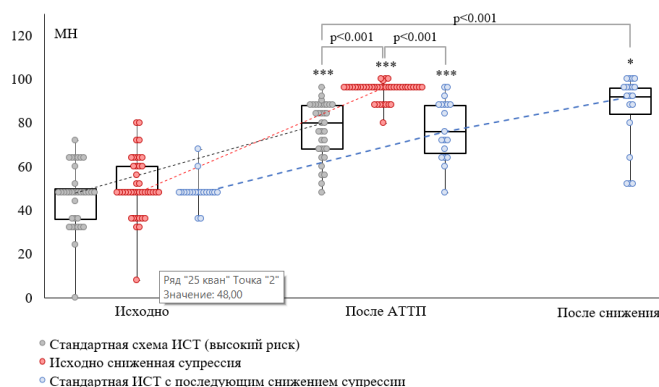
120
100
80
60
40
20
0
МН
p<0.001
p<0.001
p<0.001
***
***
***
*
Ряд "25 кван" Точка "2"
Значение: 48,00
Исходно
После АТТП
После снижения
Стандартная схема ИСТ (высокий риск)
Исходно сниженная супрессия
Стандартная ИСТ с последующим снижением супрессии